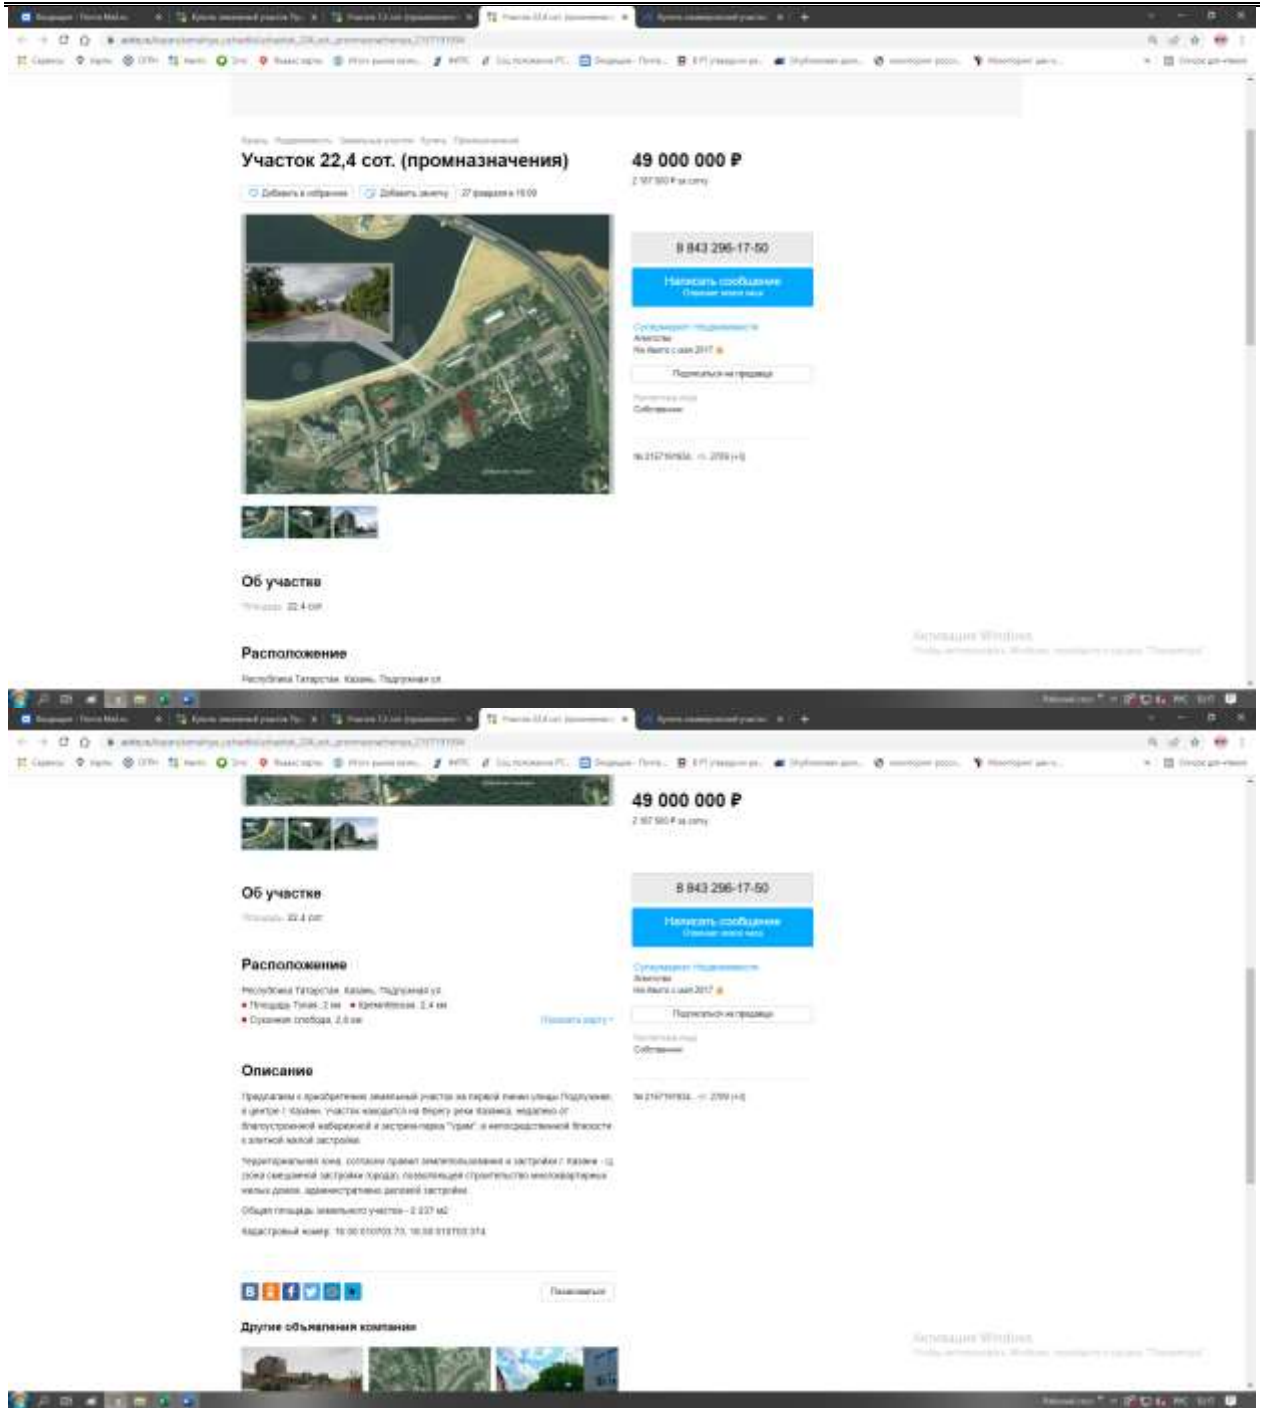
Участок 22,4 сот. (промназначения)

Добавить в избранное | Добавить заметку | 27 февраля в 16:09

49 000 000 ₽

2 187 500 ₽ за сотку

8 843 296-17-50

Написать сообщение

Подписаться на продавца

Об участке

Площадь: 22.4 сот.

Расположение

Республика Татарстан, Казань, Подгорная ул.

Активация Windows

49 000 000 ₽

2 187 500 ₽ за сотку

Об участке

Площадь: 22.4 сот.

8 843 296-17-50

Написать сообщение

Расположение

Республика Татарстан, Казань, Подгорная ул.

Площадь Тукая, 2 км • Кремлёвская, 2.4 км

Суконная слобода, 2.6 км

Показать карту

Подписаться на продавца

Описание

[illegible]

Другие объявления компании

Активация Windows